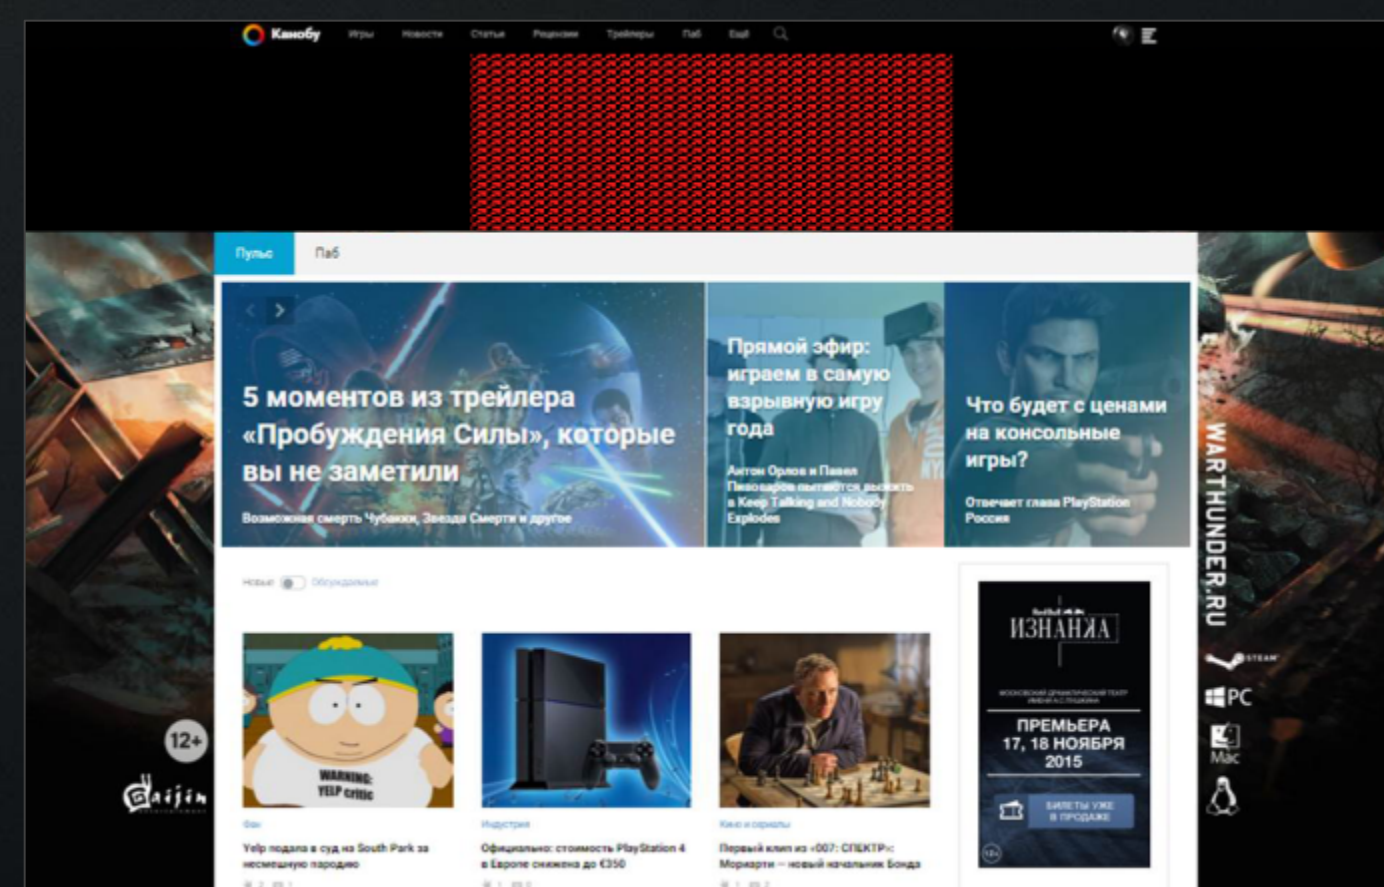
Канобу Игры Новости Статьи Рецензии Трейлеры Паб Ещё

Пульс Паб

5 моментов из трейлера «Пробуждения Силы», которые вы не заметили

Возможная смерть Чубакки, Звезда Смерти и другое

Прямой эфир: играем в самую взрывную игру года

Антон Орлов и Павел Пивоваров пытаются выжить в Keep Talking and Nobody Explodes

Что будет с ценами на консольные игры?

Отвечает глава PlayStation Россия

Новые Обсуждаемые

WARNING: YELP critic

Фан

Yelp подала в суд на South Park за несмешную пародию

Индустрия

Официально: стоимость PlayStation 4 в Европе снижена до €350

Кино и сериалы

Первый клип из «007: СПЕКТР»: Мориарти — новый начальник Бонда

ИЗНАНКА

ПРЕМЬЕРА 17, 18 НОЯБРЯ 2015

БИЛЕТЫ УЖЕ В ПРОДАЖЕ

12+

12+

Gaijin

WARTHUNDER.RU

STEAM

PC

Mac